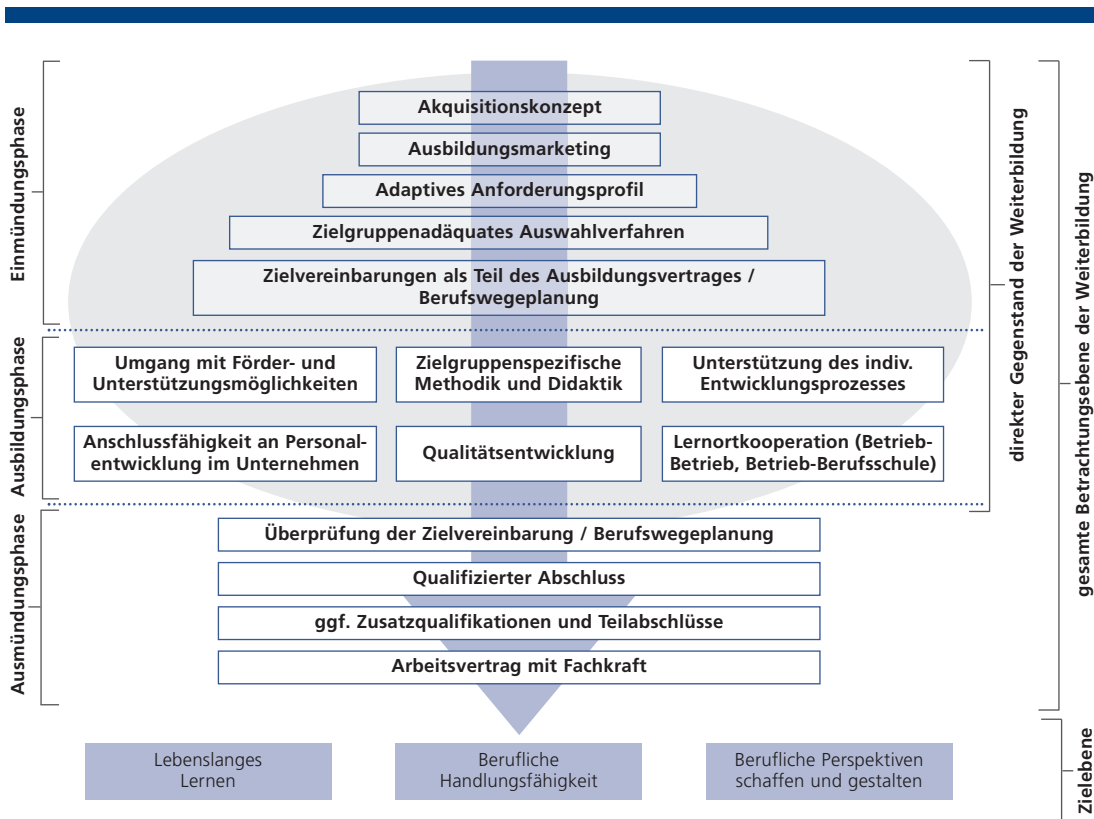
Einmündungsphase

Akquisitionskonzept

Ausbildungsmarketing

Adaptives Anforderungsprofil

Zielgruppenadäquates Auswahlverfahren

Zielvereinbarungen als Teil des Ausbildungsvertrages / Berufswegeplanung

Ausbildungsphase

Umgang mit Förder- und Unterstützungsmöglichkeiten

Zielgruppenspezifische Methodik und Didaktik

Unterstützung des indiv. Entwicklungsprozesses

Anschlussfähigkeit an Personalentwicklung im Unternehmen

Qualitätsentwicklung

Lernortkooperation (Betrieb-Betrieb, Betrieb-Berufsschule)

Ausmündungsphase

Überprüfung der Zielvereinbarung / Berufswegeplanung

Qualifizierter Abschluss

ggf. Zusatzqualifikationen und Teilabschlüsse

Arbeitsvertrag mit Fachkraft

direkter Gegenstand der Weiterbildung

gesamte Betrachtungsebene der Weiterbildung

Lebenslanges Lernen

Berufliche Handlungsfähigkeit

Berufliche Perspektiven schaffen und gestalten

Zielebene